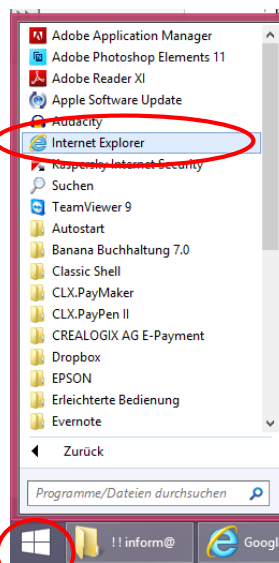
Adobe Application Manager
Adobe Photoshop Elements 11
Adobe Reader XI
Apple Software Update
Audacity
Internet Explorer
Kaspersky Internet Security
Suchen
TeamViewer 9
Autostart
Banana Buchhaltung 7.0
Classic Shell
CLX.PayMaker
CLX.PayPen II
CREALOGIX AG E-Payment
Dropbox
EPSON
Erleichterte Bedienung
Evernote

Zurück

Programme/Dateien durchsuchen

!! inform@
Googl